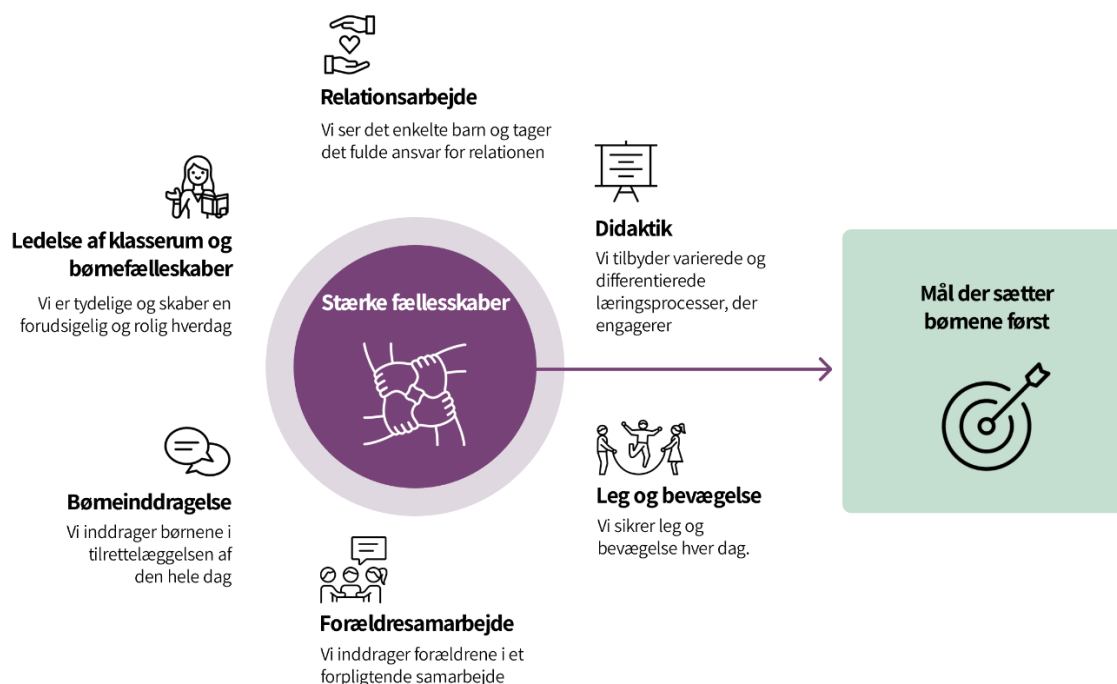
Relationsarbejde

Vi ser det enkelte barn og tager det fulde ansvar for relationen

Ledelse af klasserum og børnefællesskaber

Vi er tydelige og skaber en forudsigelig og rolig hverdag

Didaktik

Vi tilbyder varierede og differentierede læringsprocesser, der engagerer

Stærke fællesskaber

Mål der sætter børnene først

Børneinddragelse

Vi inddrager børnene i tilrettelæggelsen af den hele dag

Leg og bevægelse

Vi sikrer leg og bevægelse hver dag.

Forældresamarbejde

Vi inddrager forældrene i et forpligtende samarbejde